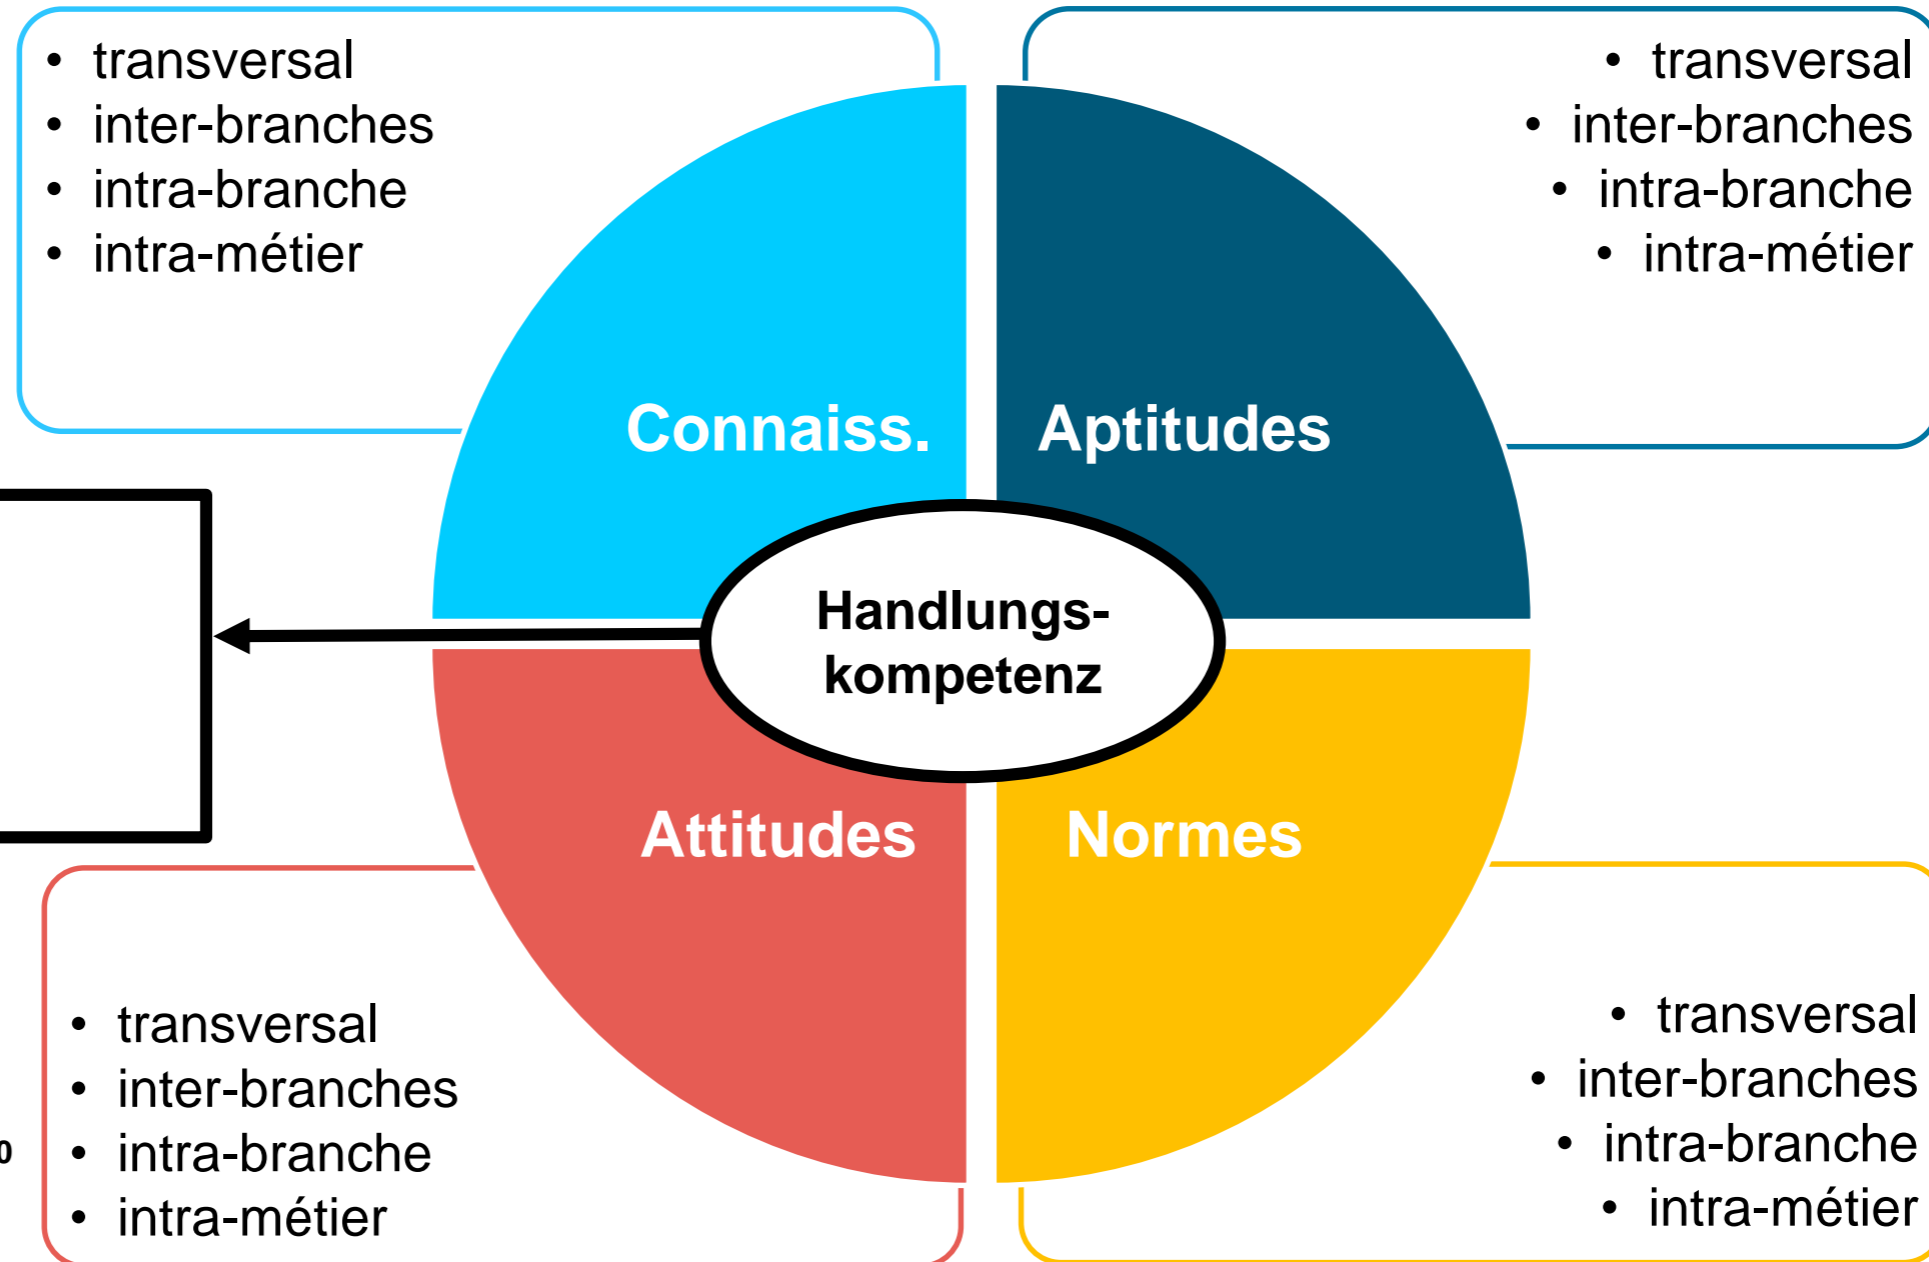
- transversal
- inter-branches
- intra-branche
- intra-métier

- transversal
- inter-branches
- intra-branche
- intra-métier

Connaiss.

Aptitudes

Handlungs-kompetenz

Attitudes

Normes

- transversal
- inter-branches
- intra-branche
- intra-métier

- transversal
- inter-branches
- intra-branche
- intra-métier